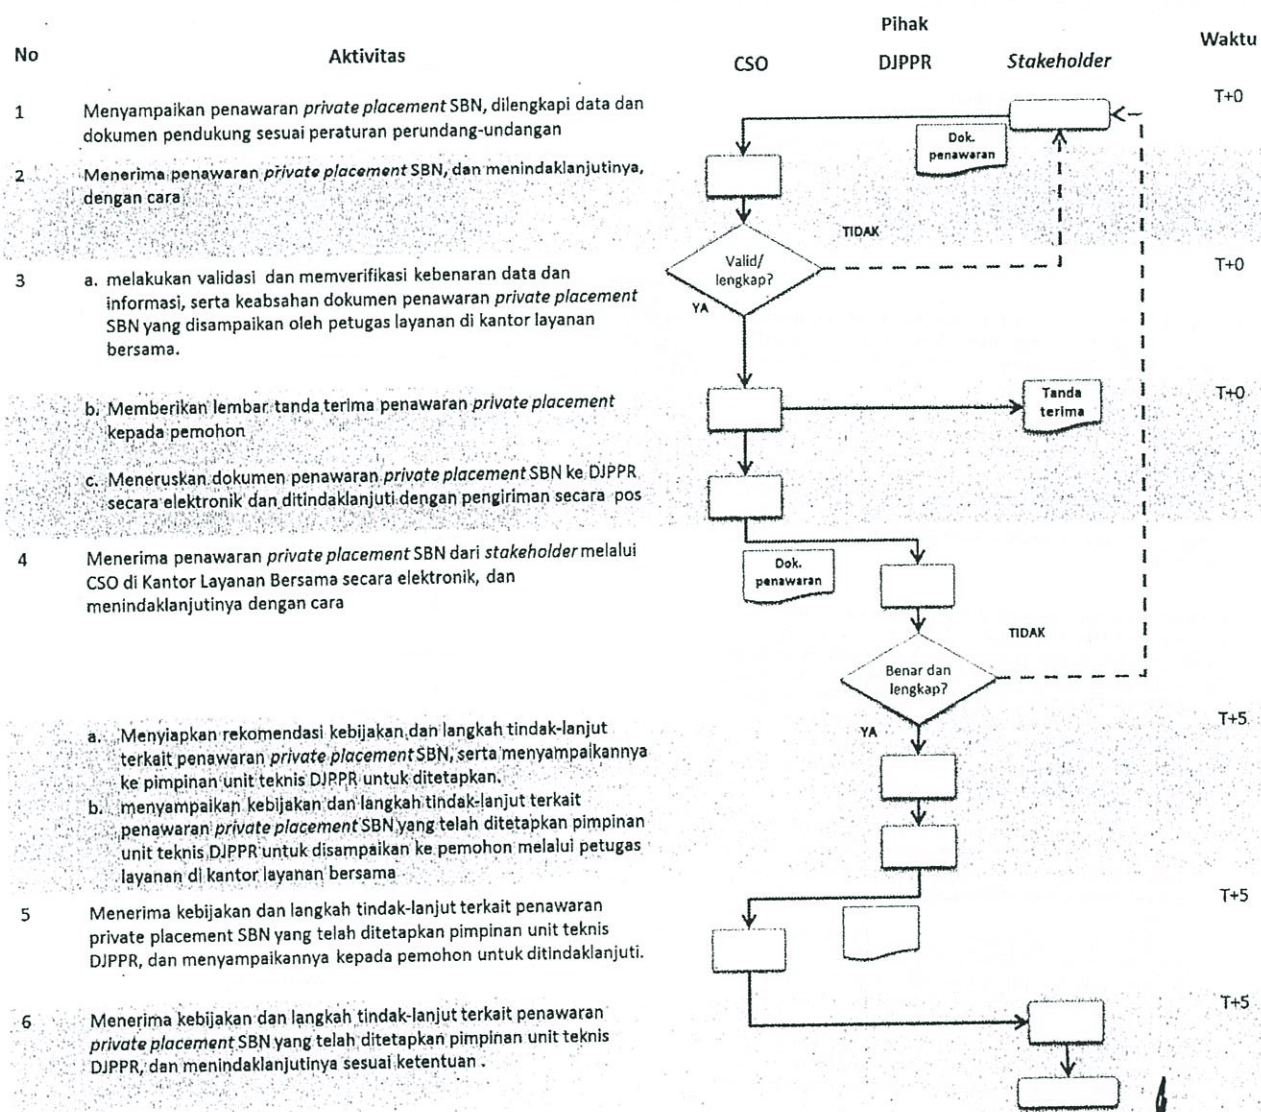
| No | Aktivitas | CSO | DJPPR | Stakeholder | Waktu |
|---|---|---|---|---|---|
| 1 | Menyampaikan penawaran *private placement* SBN, dilengkapi data dan dokumen pendukung sesuai peraturan perundang-undangan | | | Dok. penawaran | T+0 |
| 2 | Menerima penawaran *private placement* SBN, dan menindaklanjutinya, dengan cara | | | | |
| 3 | a. melakukan validasi dan memverifikasi kebenaran data dan informasi, serta keabsahan dokumen penawaran *private placement* SBN yang disampaikan oleh petugas layanan di kantor layanan bersama. | Valid/ lengkap? YA TIDAK | | | T+0 |
| | b. Memberikan lembar tanda terima penawaran *private placement* kepada pemohon | | | Tanda terima | T+0 |
| | c. Meneruskan dokumen penawaran *private placement* SBN ke DJPPR secara elektronik dan ditindaklanjuti dengan pengiriman secara pos | Dok. penawaran | | | |
| 4 | Menerima penawaran *private placement* SBN dari *stakeholder* melalui CSO di Kantor Layanan Bersama secara elektronik, dan menindaklanjutinya dengan cara | | Benar dan lengkap? YA TIDAK | | |
| | a. Menyiapkan rekomendasi kebijakan dan langkah tindak-lanjut terkait penawaran *private placement* SBN, serta menyampaikannya ke pimpinan unit teknis DJPPR untuk ditetapkan.<br>b. menyampaikan kebijakan dan langkah tindak-lanjut terkait penawaran *private placement* SBN yang telah ditetapkan pimpinan unit teknis DJPPR untuk disampaikan ke pemohon melalui petugas layanan di kantor layanan bersama | | | | T+5 |
| 5 | Menerima kebijakan dan langkah tindak-lanjut terkait penawaran private placement SBN yang telah ditetapkan pimpinan unit teknis DJPPR, dan menyampaikannya kepada pemohon untuk ditindaklanjuti. | | | | T+5 |
| 6 | Menerima kebijakan dan langkah tindak-lanjut terkait penawaran *private placement* SBN yang telah ditetapkan pimpinan unit teknis DJPPR, dan menindaklanjutinya sesuai ketentuan . | | | | T+5 |

Pihak

4